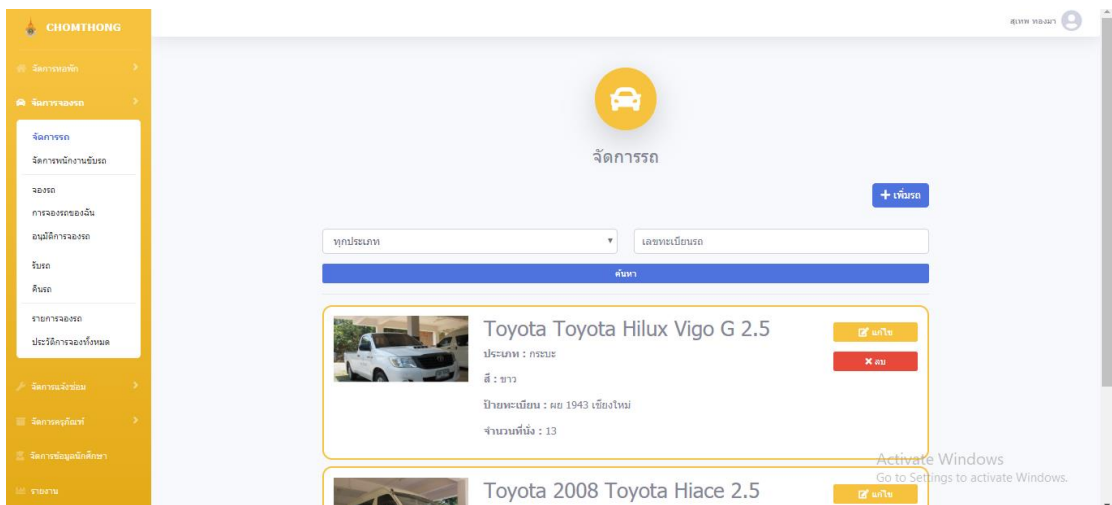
CHOMTHONG

จัดการหอพัก
จัดการจองรถ
จัดการรถ
จัดการพนักงานขับรถ
จองรถ
การจองรถของฉัน
อนุมัติการจองรถ
รับรถ
คืนรถ
รายการจองรถ
ประวัติการจองทั้งหมด
จัดการแจ้งซ่อม
จัดการครุภัณฑ์
จัดการข้อมูลนักศึกษา
รายงาน

สุเทพ ทองมา

จัดการรถ

+ เพิ่มรถ

ทุกประเภท
เลขทะเบียนรถ
ค้นหา

Toyota Toyota Hilux Vigo G 2.5
ประเภท : กระบะ
สี : ขาว
ป้ายทะเบียน : ผย 1943 เชียงใหม่
จำนวนที่นั่ง : 13
แก้ไข
ลบ

Toyota 2008 Toyota Hiace 2.5
แก้ไข

Activate Windows
Go to Settings to activate Windows.